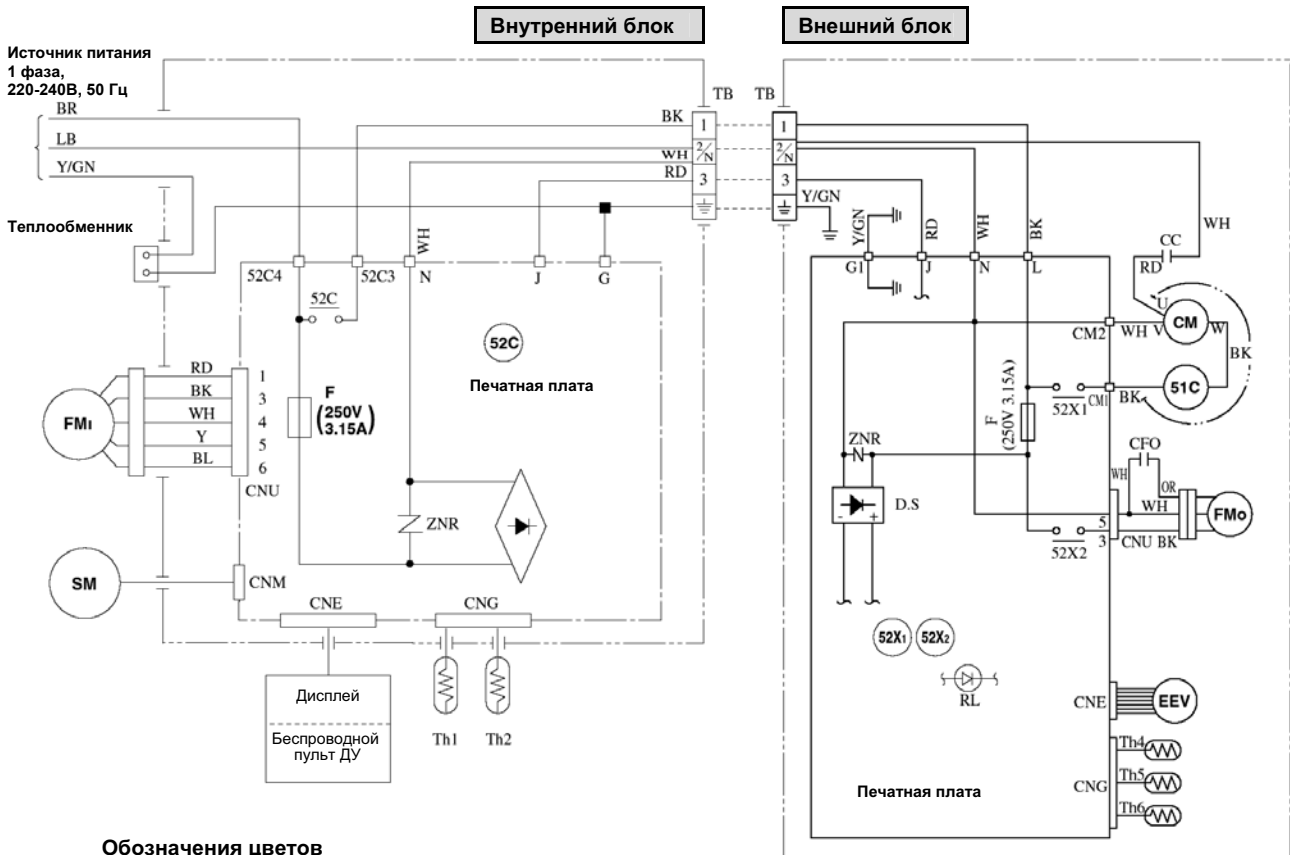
Внутренний блок

Внешний блок

Источник питания
1 фаза,
220-240В, 50 Гц

BR
LB
Y/GN

TB
TB

BK
WH
RD

1
2/N
3

1
2/N
3

Y/GN

Теплообменник

52C4
52C3
WH
N
J
G

Y/GN
RD
WH
BK
G1
J
N
L

WH
CC
RD

52C

52C

F
(250V
3.15A)

Печатная плата

RD
BK
WH
Y
BL

1
3
4
5
6

FM₁

CNU

ZNR

SM

CNM

CNE

CNG

Дисплей

Беспроводной пульт ДУ

Th1
Th2

U
CM
CM2
WH
V
W
BK

F
(250V 3.15A)

52X1
CM1
BK
51C

ZNR

CFO
WH
OR
WH
FMo

D.S

5
3
CNU
BK

52X2

52X₁
52X₂

RL

CNE
EEV

Th4
Th5
Th6
CNG

Печатная плата

Обозначения цветов